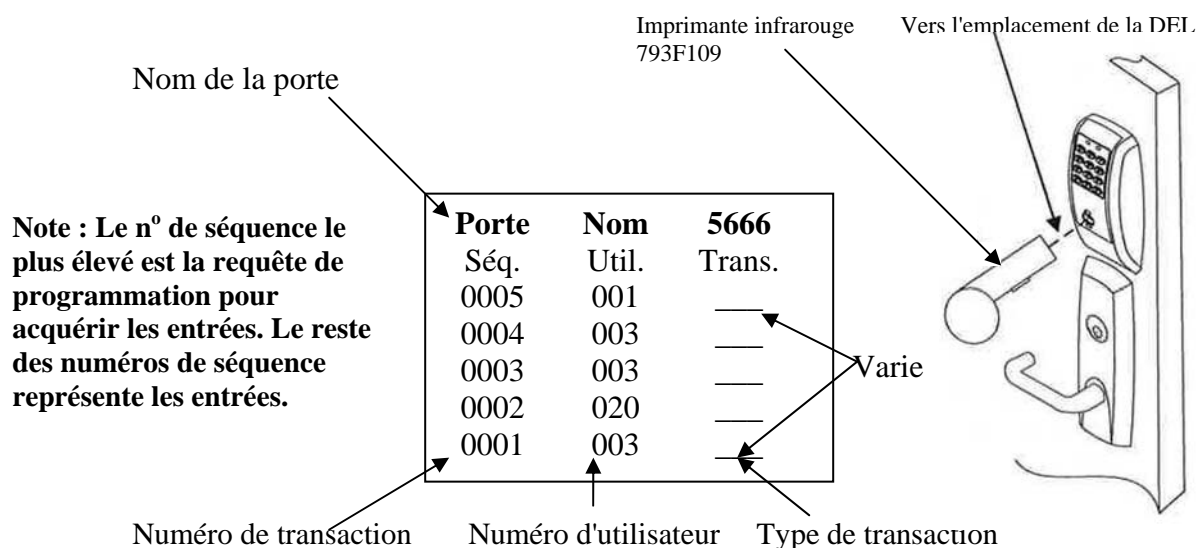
Imprimante infrarouge 793F109

Vers l'emplacement de la DEL

Nom de la porte

Note : Le n$^{o}$ de séquence le plus élevé est la requête de programmation pour acquérir les entrées. Le reste des numéros de séquence représente les entrées.

| Porte | Nom | 5666 |
|---|---|---|
| Séq. | Util. | Trans. |
| 0005 | 001 | ___ |
| 0004 | 003 | ___ |
| 0003 | 003 | ___ |
| 0002 | 020 | ___ |
| 0001 | 003 | ___ |

Varie

Numéro de transaction

Numéro d'utilisateur

Type de transaction